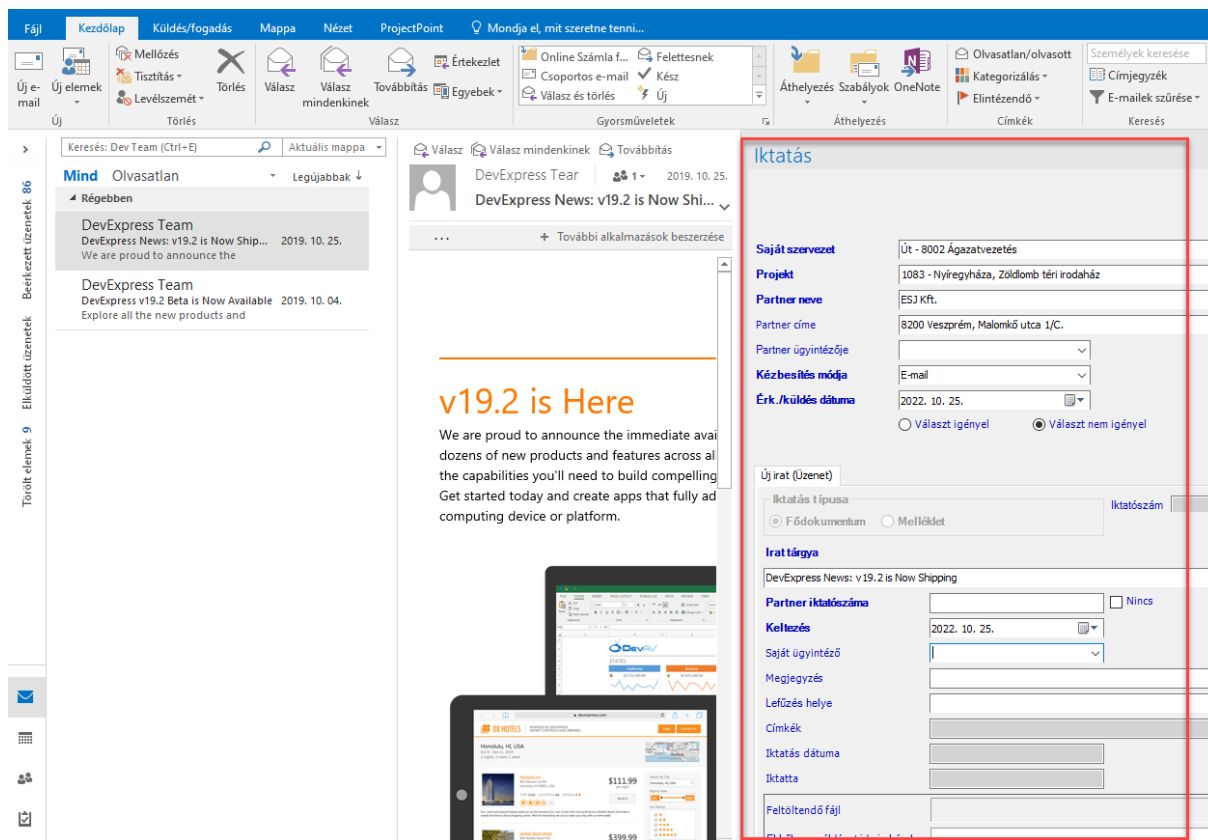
Fájl Kezdőlap Küldés/fogadás Mappa Nézet ProjectPoint Mondja el, mit szeretne tenni...

Új e-mail Új elemek Új
Mellőzés Tisztítás Levélszemét Törlés Törlés
Válasz Válasz mindenkinek Továbbítás Értekezlet Egyebek Válasz
Online Számla f... Csoportos e-mail Válasz és törlés Felettesnek Kész Új Gyorsműveletek
Áthelyezés Szabályok OneNote Áthelyezés
Olvasatlan/olvasott Kategorizálás Elintézendő Címkék
Személyek keresése Címjegyzék E-mailek szűrése Keresés

Beérkezett üzenetek 86
Elküldött üzenetek
Törölt elemek 9

Keresés: Dev Team (Ctrl+E) Aktuális mappa
Mind Olvasatlan Legújabbak
Régebben
DevExpress Team
DevExpress News: v19.2 is Now Shipp... 2019. 10. 25.
We are proud to announce the
DevExpress Team
DevExpress v19.2 Beta is Now Available 2019. 10. 04.
Explore all the new products and

Válasz Válasz mindenkinek Továbbítás
DevExpress Tear 1 2019. 10. 25.
DevExpress News: v19.2 is Now Shi...
... + További alkalmazások beszerzése

v19.2 is Here
We are proud to announce the immediate avai dozens of new products and features across al the capabilities you'll need to build compelling Get started today and create apps that fully ad computing device or platform.

Iktatás
Saját szervezet Út - 8002 Ágazatvezetés
Projekt 1083 - Nyíregyháza, Zöldlomb téri irodaház
Partner neve ESJ Kft.
Partner címe 8200 Veszprém, Malomkő utca 1/C.
Partner ügyintézője
Kézbesítés módja E-mail
Érk./küldés dátuma 2022. 10. 25.
Választ igényel Választ nem igényel
Új irat (Üzenet)
Iktatás típusa
Fődokumentum Melléklet
Iktatószám
Irat tárgya
DevExpress News: v19.2 is Now Shipping
Partner iktatószáma Nincs
Keltezés 2022. 10. 25.
Saját ügyintéző
Megjegyzés
Lefűzés helye
Címkék
Iktatás dátuma
Iktatta
Feltöltendő fájl